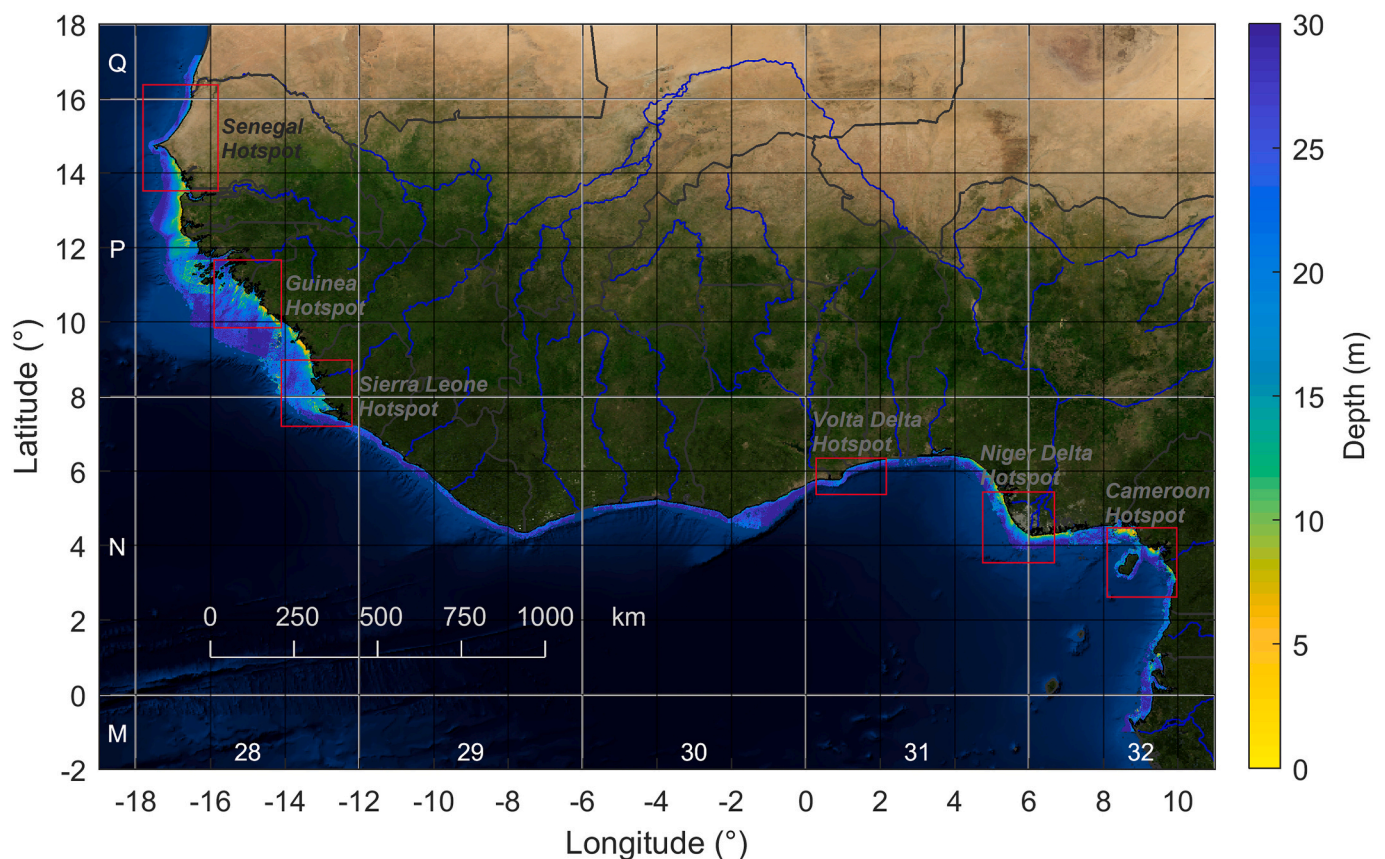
18
16
14
12
10
8
6
4
2
0
-2
Latitude (°)
Q
P
N
M
Senegal Hotspot
Guinea Hotspot
Sierra Leone Hotspot
Volta Delta Hotspot
Niger Delta Hotspot
Cameroon Hotspot
0 250 500 750 1000 km
28
29
30
31
32
-18 -16 -14 -12 -10 -8 -6 -4 -2 0 2 4 6 8 10
Longitude (°)
30
25
20
15
10
5
0
Depth (m)